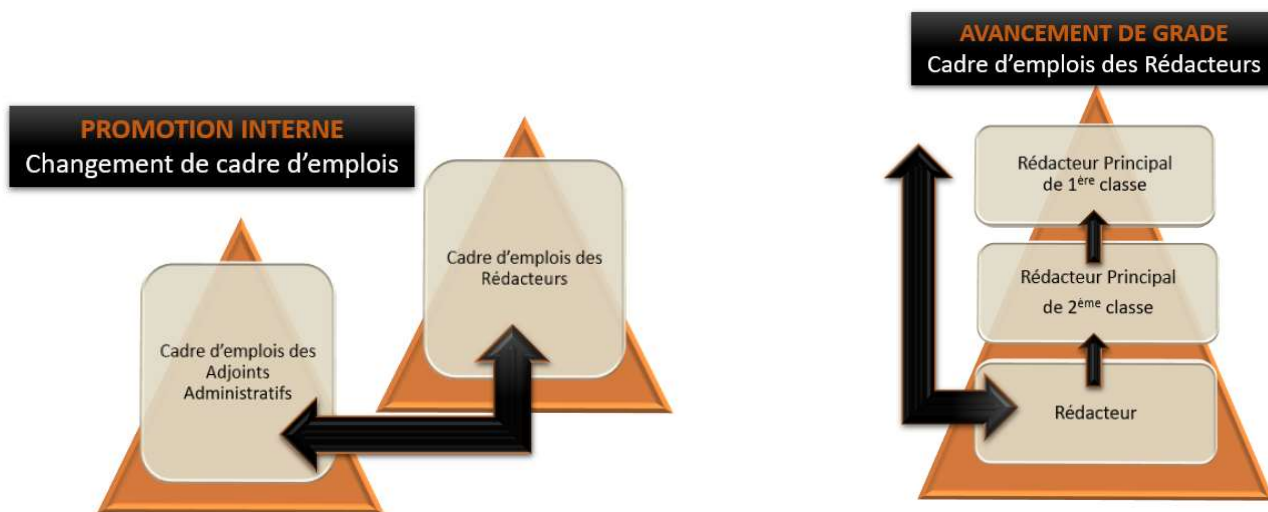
PROMOTION INTERNE
Changement de cadre d'emplois

Cadre d'emplois des Rédacteurs

Cadre d'emplois des Adjoints Administratifs

AVANCEMENT DE GRADE
Cadre d'emplois des Rédacteurs

Rédacteur Principal de 1$^{ère}$ classe

Rédacteur Principal de 2$^{ème}$ classe

Rédacteur